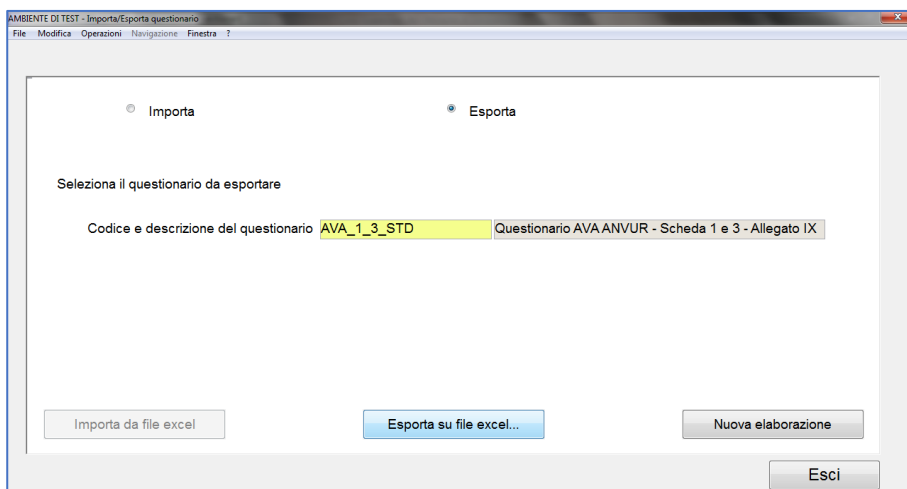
AMBIENTE DI TEST - Importa/Esporta questionario
File Modifica Operazioni Navigazione Finestra ?

Importa

Esporta

Seleziona il questionario da esportare

Codice e descrizione del questionario AVA_1_3_STD Questionario AVA ANVUR - Scheda 1 e 3 - Allegato IX

Importa da file excel

Esporta su file excel...

Nuova elaborazione

Esci